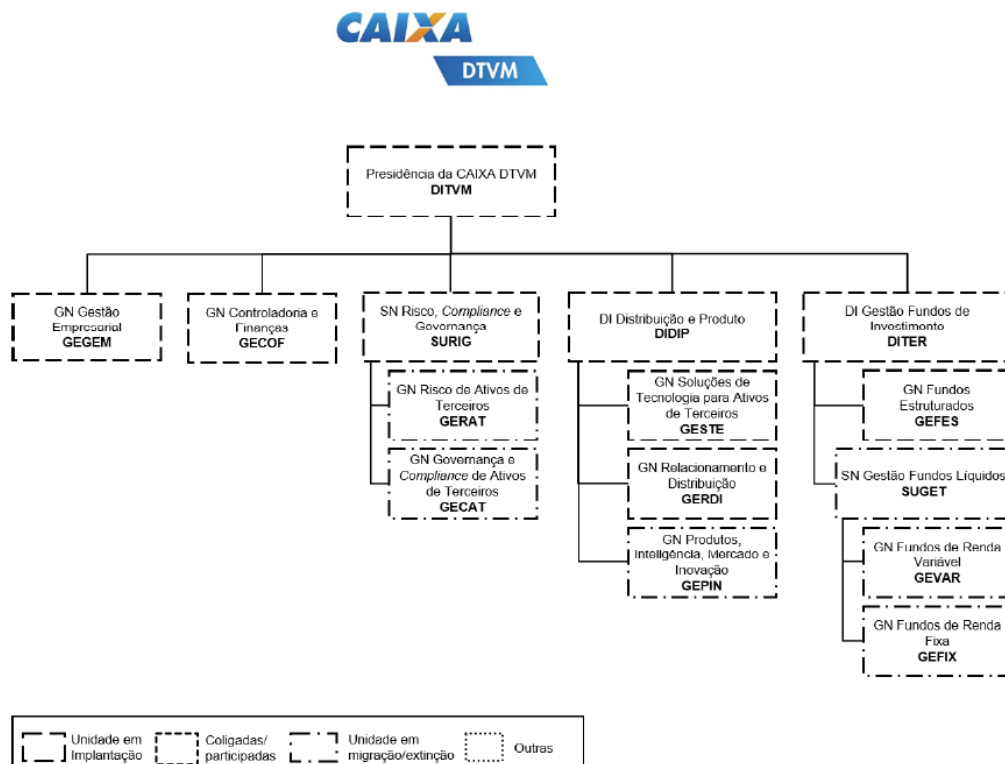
CAIXA
DTVM

Presidência da CAIXA DTVM
DITVM

GN Gestão Empresarial
GEGEM

GN Controladoria e Finanças
GECOF

SN Risco, Compliance e Governança
SURIG

GN Risco de Ativos de Terceiros
GERAT

GN Governança e Compliance de Ativos de Terceiros
GECAT

DI Distribuição e Produto
DIDIP

GN Soluções de Tecnologia para Ativos de Terceiros
GESTE

GN Relacionamento e Distribuição
GERDI

GN Produtos, Inteligência, Mercado e Inovação
GEPIN

DI Gestão Fundos de Investimento
DITER

GN Fundos Estruturados
GEFES

SN Gestão Fundos Líquidos
SUGET

GN Fundos de Renda Variável
GEVAR

GN Fundos de Renda Fixa
GEFIX

Unidade em Implantação
Coligadas/ participadas
Unidade em migração/extinção
Outras